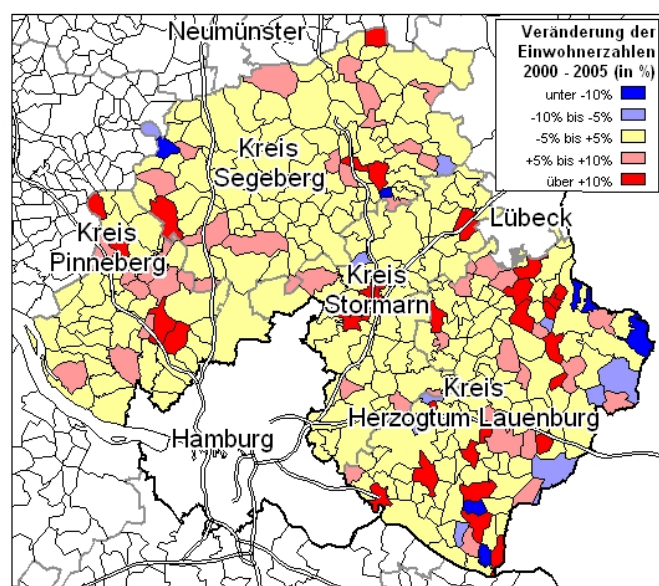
Neumünster

Veränderung der Einwohnerzahlen 2000 - 2005 (in %)
unter -10%
-10% bis -5%
-5% bis +5%
+5% bis +10%
über +10%

Kreis Segeberg

Lübeck

Kreis Pinneberg

Kreis Stormarn

Kreis Herzogtum Lauenburg

Hamburg